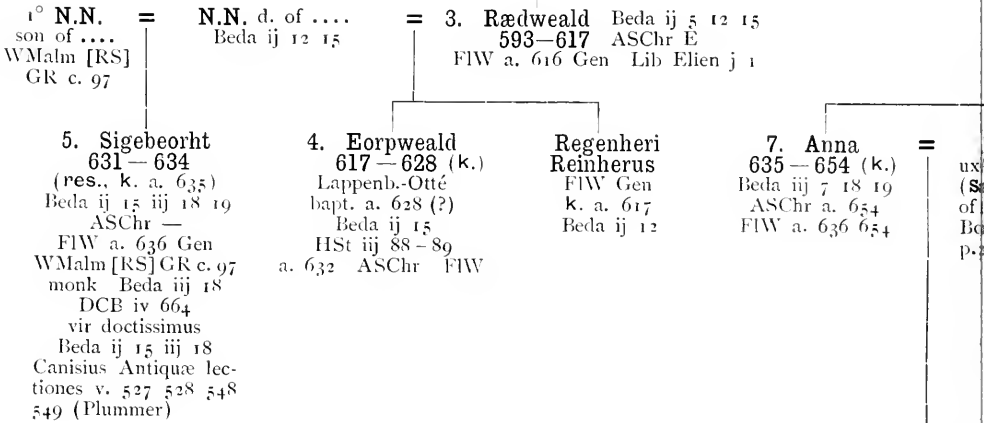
1° N.N. = N.N. d. of .... = 3. Rædweald Beda ij 5 12 15
son of .... Beda ij 12 15 593—617 ASChr E
WMalm [RS] FlW a. 616 Gen Lib Elien j 1
GR c. 97

5. Sigebeorht
631 — 634
(res., k. a. 635)
Beda ij 15 iij 18 19
ASChr —
FlW a. 636 Gen
WMalm [RS] GR c. 97
monk Beda iij 18
DCB iv 664
vir doctissimus
Beda ij 15 iij 18
Canisius Antiquæ lectiones v. 527 528 548 549 (Plummer)

4. Eorpweald
617 — 628 (k.)
Lappenb.-Otté
bapt. a. 628 (?)
Beda ij 15
HSt iij 88 – 89
a. 632 ASChr FlW

Regenheri
Reinherus
FlW Gen
k. a. 617
Beda ij 12

7. Anna
635 — 654 (k.)
Beda iij 7 18 19
ASChr a. 654
FlW a. 636 654

= ux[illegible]
(S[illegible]
of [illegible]
B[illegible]
p.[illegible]